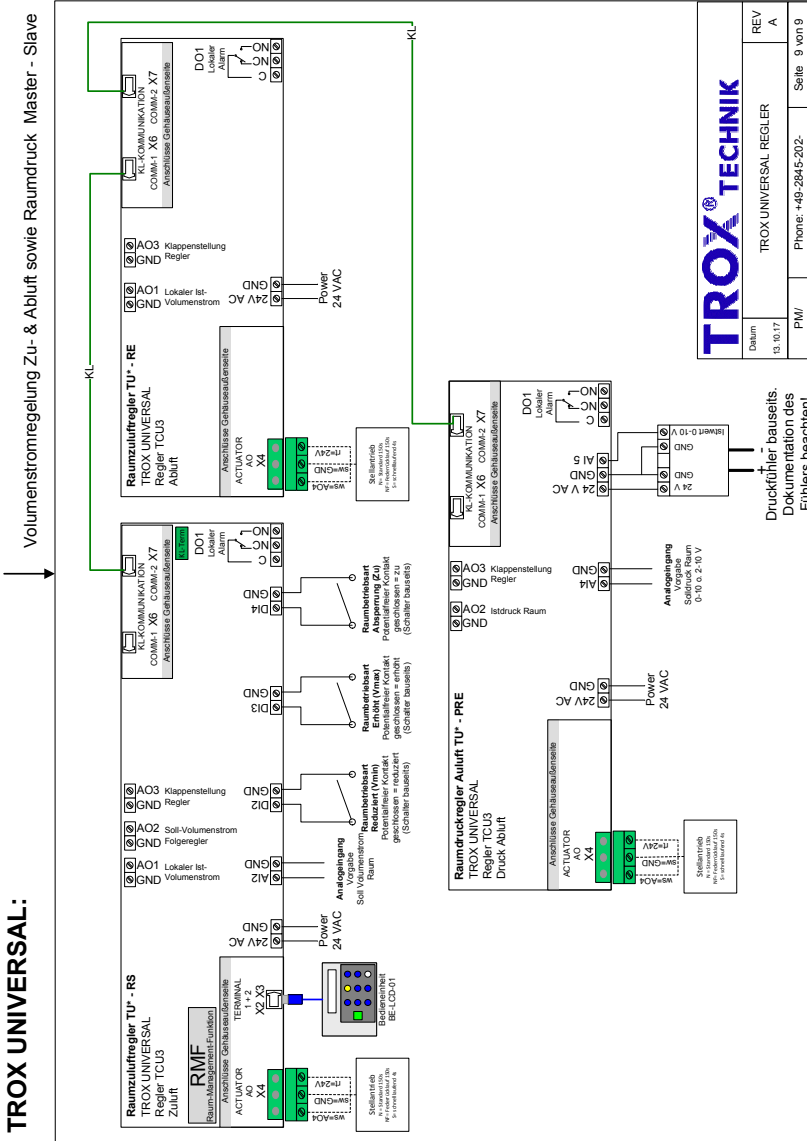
TROX UNIVERSAL:

Volumenstromregelung Zu- & Abluft sowie Raumdruck Master - Slave

Raumzuluftregler TU* - RS
TROX UNIVERSAL
Regler TCU3
Zuluft

RMF
Raum-Management-Funktion
Anschlüsse Gehäuseaußenseite
ACTUATOR
AO
X4
TERMINAL
1 + 2
X2 X3

ws=AO4
sw=GND
rt=24V

Stellantrieb

Bedieneinheit
BE-LCD-01

24V AC
GND
Power
24 VAC

AO1 Lokaler Ist-
GND Volumenstrom
AO2 Soll-Volumenstrom
GND Folgeregler
AO3 Klappenstellung
GND Regler

AI2
GND
Analogeingang
Vorgabe
Soll Volumenstrom
Raum

DI2
GND
Raumbetriebsart
Reduziert (Vmin)
Potentialfreier Kontakt
geschlossen = reduziert
(Schalter bauseits)

DI3
GND
Raumbetriebsart
Erhöht (Vmax)
Potentialfreier Kontakt
geschlossen = erhöht
(Schalter bauseits)

DI4
GND
Raumbetriebsart
Absperrung (Zu)
Potentialfreier Kontakt
geschlossen = zu
(Schalter bauseits)

KL-KOMMUNIKATION
COMM-1 X6 COMM-2 X7
Anschlüsse Gehäuseaußenseite
KL-Term

DO1
Lokaler
Alarm
C
NC
NO

KL

Raumzuluftregler TU* - RE
TROX UNIVERSAL
Regler TCU3
Abluft

Anschlüsse Gehäuseaußenseite
ACTUATOR
AO
X4
ws=AO4
sw=GND
rt=24V
Stellantrieb

24V AC
GND
Power
24 VAC

AO1 Lokaler Ist-
GND Volumenstrom
AO3 Klappenstellung
GND Regler

KL-KOMMUNIKATION
COMM-1 X6 COMM-2 X7
Anschlüsse Gehäuseaußenseite

DO1
Lokaler
Alarm
C
NC
NO

KL

Raumdruckregler Auluft TU* - PRE
TROX UNIVERSAL
Regler TCU3
Druck Abluft

Anschlüsse Gehäuseaußenseite
ACTUATOR
AO
X4
ws=AO4
sw=GND
rt=24V
Stellantrieb

24V AC
GND
Power
24 VAC

AO2 Istdruck Raum
GND
AO3 Klappenstellung
GND Regler

AI4
GND
Analogeingang
Vorgabe
Solldruck Raum
0-10 o. 2-10 V

KL-KOMMUNIKATION
COMM-1 X6 COMM-2 X7
Anschlüsse Gehäuseaußenseite

24 V AC
GND
AI 5

DO1
Lokaler
Alarm
C
NC
NO

24 V
GND
GND
Istwert 0-10 V

Druckfühler bauseits.
Dokumentation des
Fühlers beachten!

TROX® TECHNIK

Datum
13.10.17
PM/
TROX UNIVERSAL REGLER
Phone: +49-2845-202-
REV
A
Seite 9 von 9